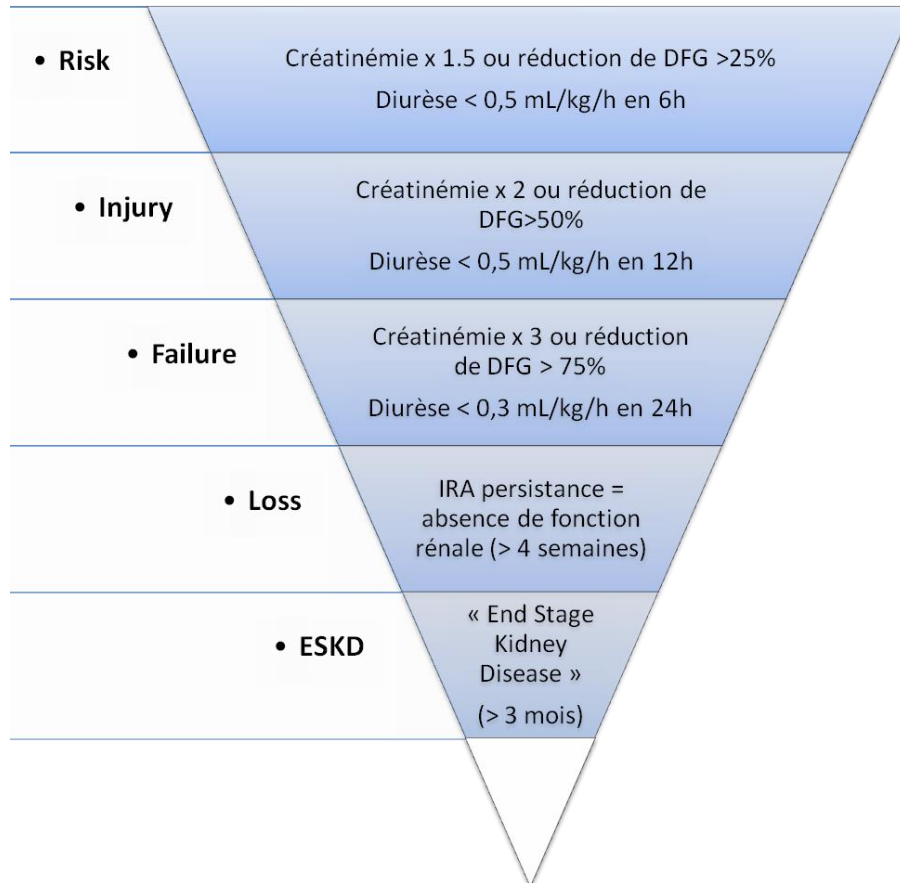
• Risk

Créatinémie x 1.5 ou réduction de DFG >25%

Diurèse < 0,5 mL/kg/h en 6h

• Injury

Créatinémie x 2 ou réduction de DFG>50%

Diurèse < 0,5 mL/kg/h en 12h

• Failure

Créatinémie x 3 ou réduction de DFG > 75%

Diurèse < 0,3 mL/kg/h en 24h

• Loss

IRA persistance = absence de fonction rénale (> 4 semaines)

• ESKD

« End Stage Kidney Disease »

(> 3 mois)